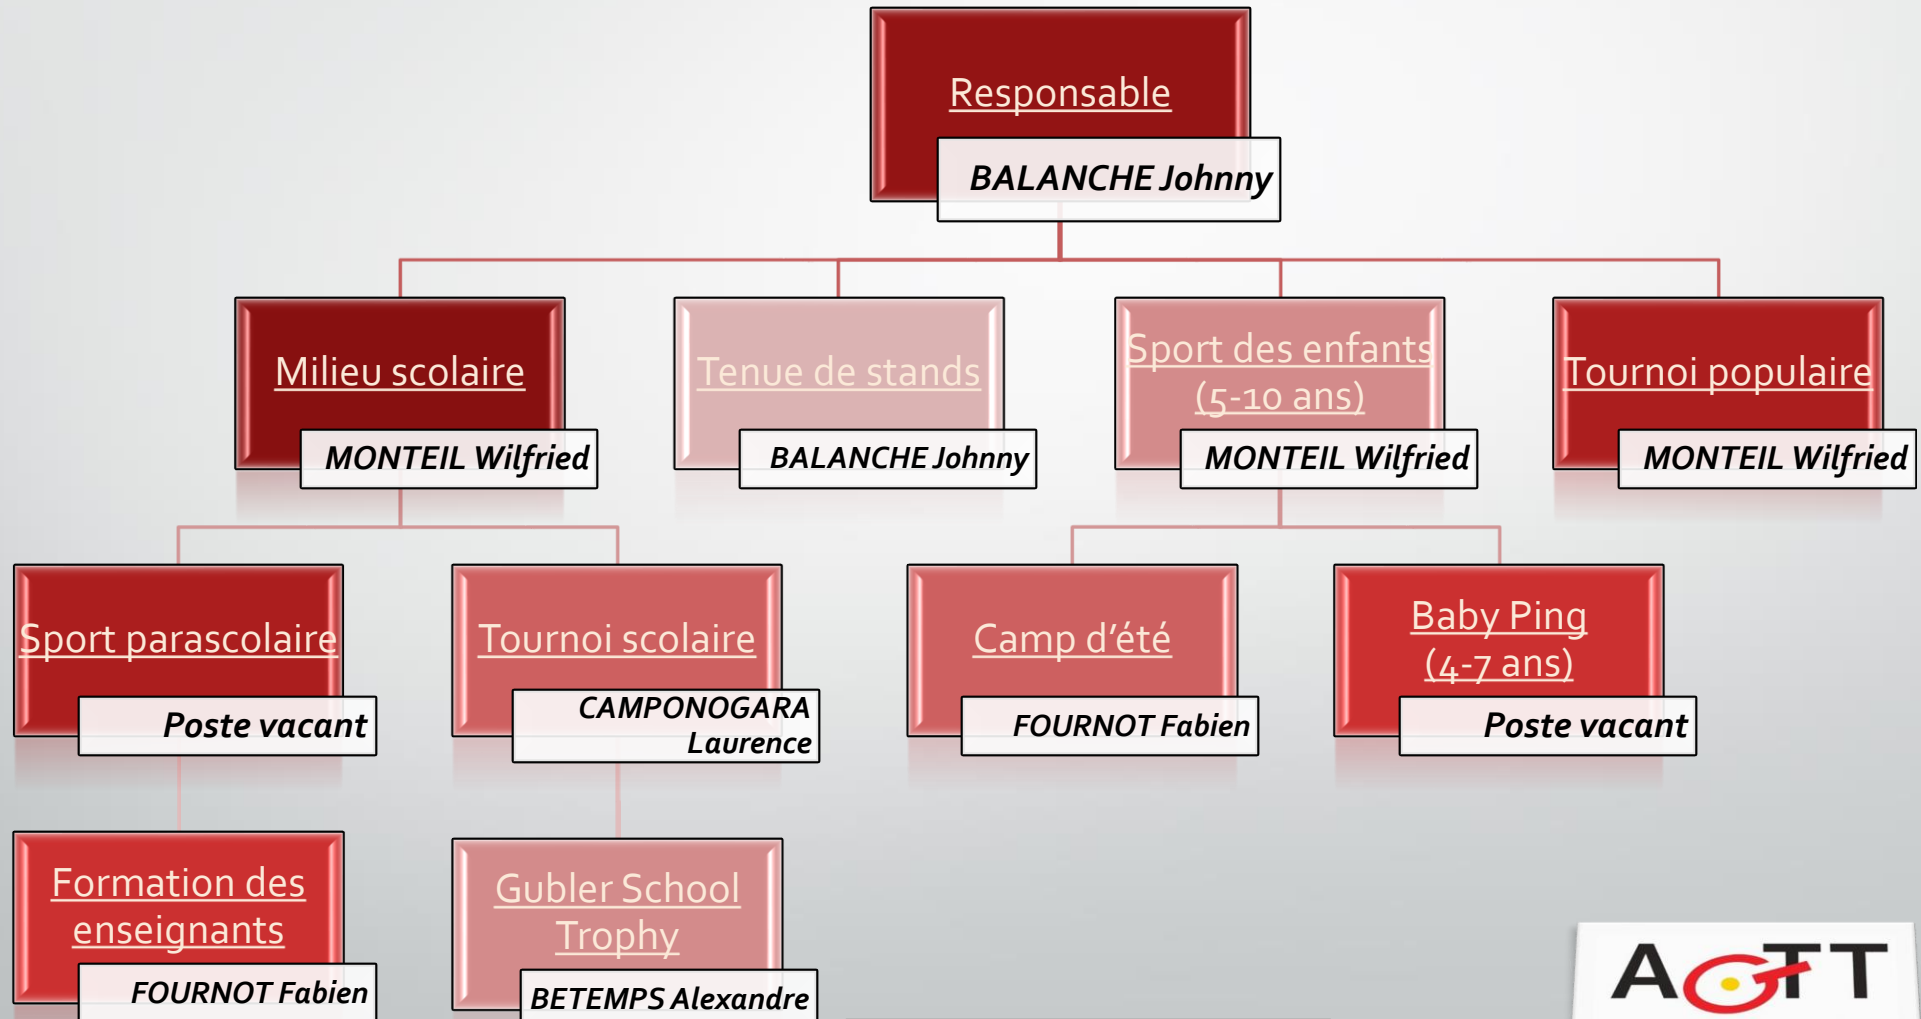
Responsable
BALANCHE Johnny

Milieu scolaire
MONTEIL Wilfried

Tenue de stands
BALANCHE Johnny

Sport des enfants (5-10 ans)
MONTEIL Wilfried

Tournoi populaire
MONTEIL Wilfried

Sport parascolaire
Poste vacant

Tournoi scolaire
CAMPONOGARA Laurence

Camp d'été
FOURNOT Fabien

Baby Ping (4-7 ans)
Poste vacant

Formation des enseignants
FOURNOT Fabien

Gubler School Trophy
BETEMPS Alexandre

AGTT